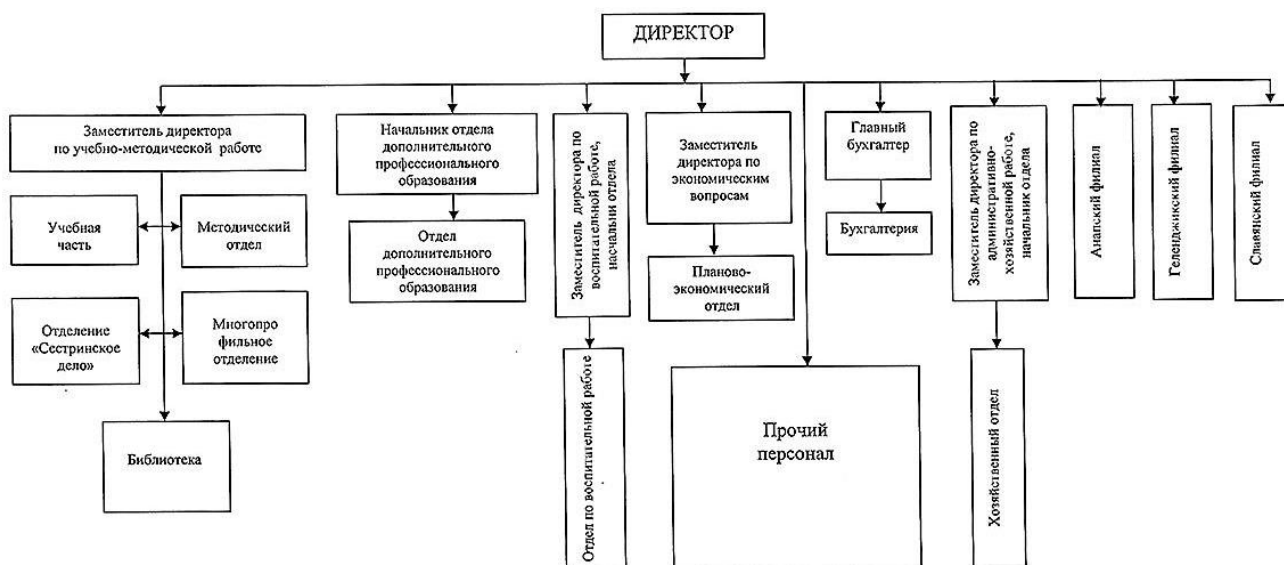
ДИРЕКТОР

Заместитель директора по учебно-методической работе

Учебная часть

Методический отдел

Отделение «Сестринское дело»

Многопро фильное отделение

Библиотека

Начальник отдела дополнительного профессионального образования

Отдел дополнительного профессионального образования

Заместитель директора по воспитательной работе, начальник отдела

Отдел по воспитательной работе

Заместитель директора по экономическим вопросам

Планово-экономический отдел

Прочий персонал

Главный бухгалтер

Бухгалтерия

Заместитель директора по административно-хозяйственной работе, начальник отдела

Хозяйственный отдел

Анапский филиал

Геленджикский филиал

Славянский филиал